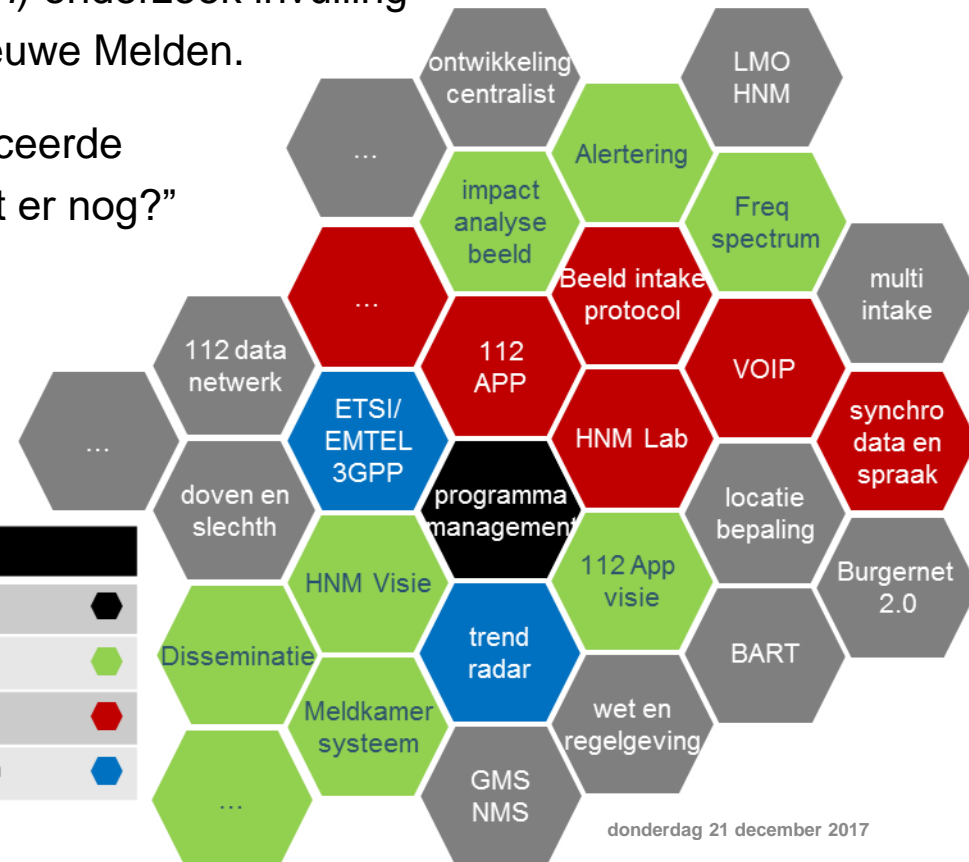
4) onderzoek invulling
euwe Melden.

ceerde
t er nog?"

ontwikkeling centralist

LMO HNM

...

Alertering

impact analyse beeld

Freq spectrum

...

Beeld intake protocol

multi intake

112 data netwerk

112 APP

VOIP

...

ETSI/ EMTEL 3GPP

HNM Lab

synchro data en spraak

doven en slechth

programma management

locatie bepaling

112 App visie

HNM Visie

Burgernet 2.0

Disseminatie

trend radar

BART

Meldkamer systeem

wet en regelgeving

...

GMS NMS

donderdag 21 december 2017